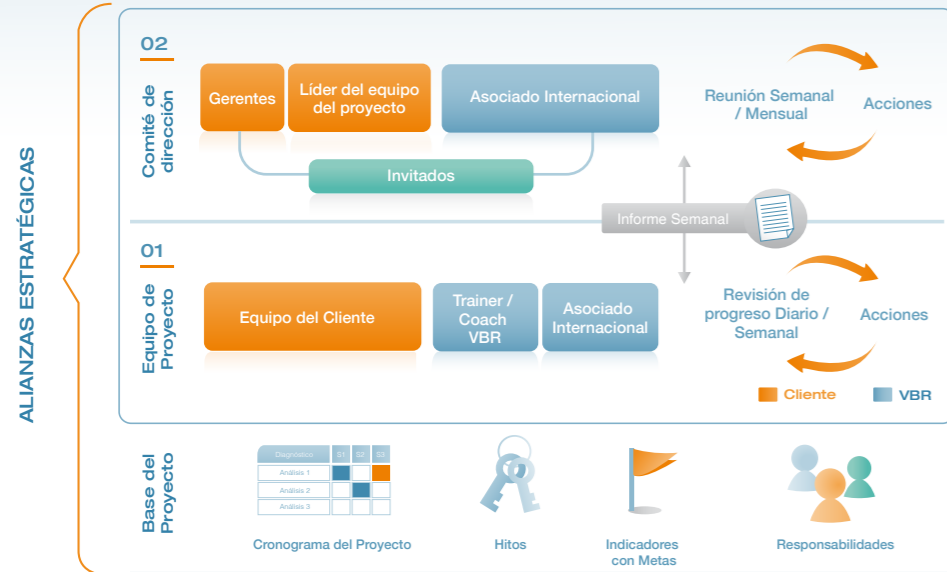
ALIANZAS ESTRATÉGICAS

02

Comité de dirección

Gerentes

Líder del equipo del proyecto

Asociado Internacional

Invitados

Reunión Semanal / Mensual

Acciones

Informe Semanal

01

Equipo de Proyecto

Equipo del Cliente

Trainer / Coach VBR

Asociado Internacional

Revisión de progreso Diario / Semanal

Acciones

Cliente

VBR

Base del Proyecto

| Diagnóstico | S1 | S2 | S3 |
|---|---|---|---|
| Análisis 1 | | | |
| Análisis 2 | | | |
| Análisis 3 | | | |

Cronograma del Proyecto

Hitos

Indicadores con Metas

Responsabilidades